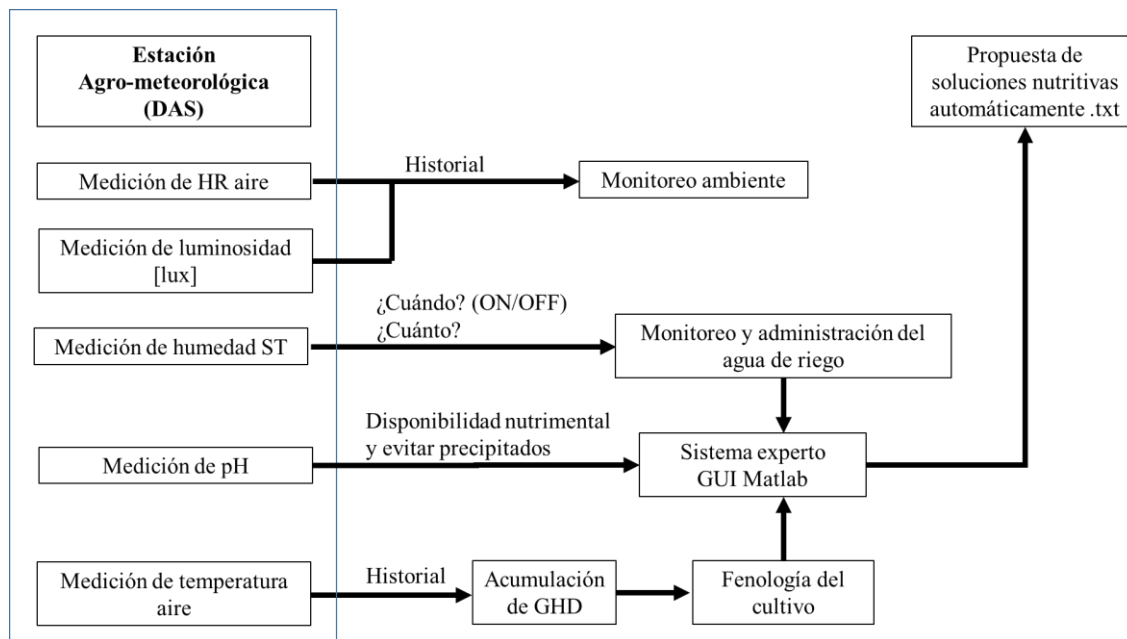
Estación Agro-meteorológica (DAS)

Medición de HR aire

Medición de luminosidad [lux]

Medición de humedad ST

Medición de pH

Medición de temperatura aire

Historial

Monitoreo ambiente

¿Cuándo? (ON/OFF)
¿Cuánto?

Monitoreo y administración del agua de riego

Disponibilidad nutrimental y evitar precipitados

Sistema experto GUI Matlab

Propuesta de soluciones nutritivas automáticamente .txt

Historial

Acumulación de GHD

Fenología del cultivo